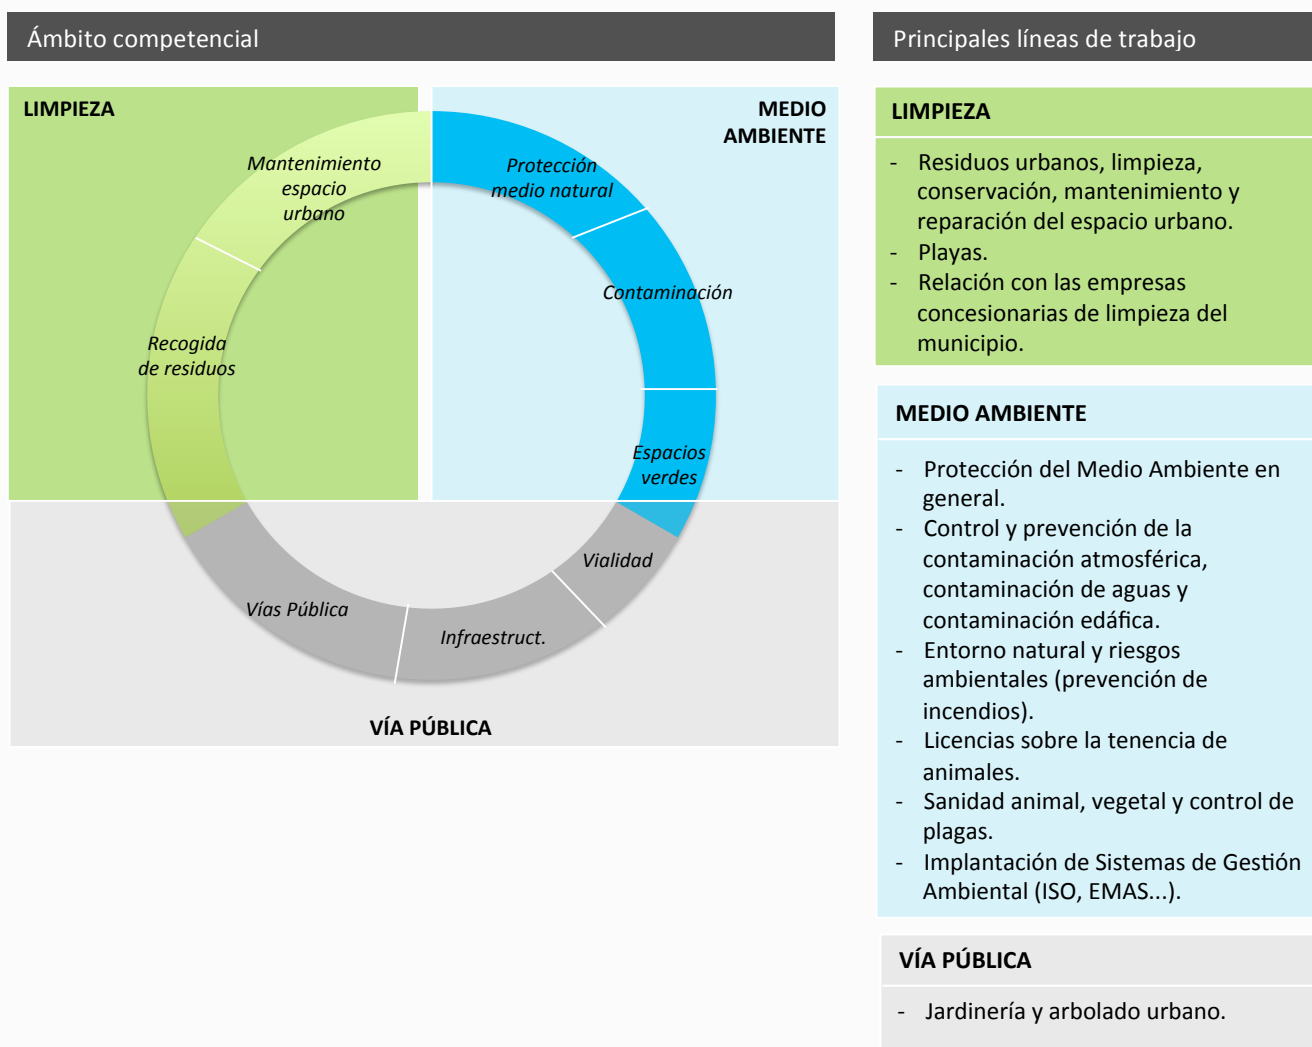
Ámbito competencial

LIMPIEZA

MEDIO AMBIENTE

Mantenimiento espacio urbano

Protección medio natural

Contaminación

Recogida de residuos

Espacios verdes

Vialidad

Vías Pública

Infraestruct.

VÍA PÚBLICA

Principales líneas de trabajo

LIMPIEZA

- Residuos urbanos, limpieza, conservación, mantenimiento y reparación del espacio urbano.
- Playas.
- Relación con las empresas concesionarias de limpieza del municipio.

MEDIO AMBIENTE

- Protección del Medio Ambiente en general.
- Control y prevención de la contaminación atmosférica, contaminación de aguas y contaminación edáfica.
- Entorno natural y riesgos ambientales (prevención de incendios).
- Licencias sobre la tenencia de animales.
- Sanidad animal, vegetal y control de plagas.
- Implantación de Sistemas de Gestión Ambiental (ISO, EMAS...).

VÍA PÚBLICA

- Jardinería y arbolado urbano.